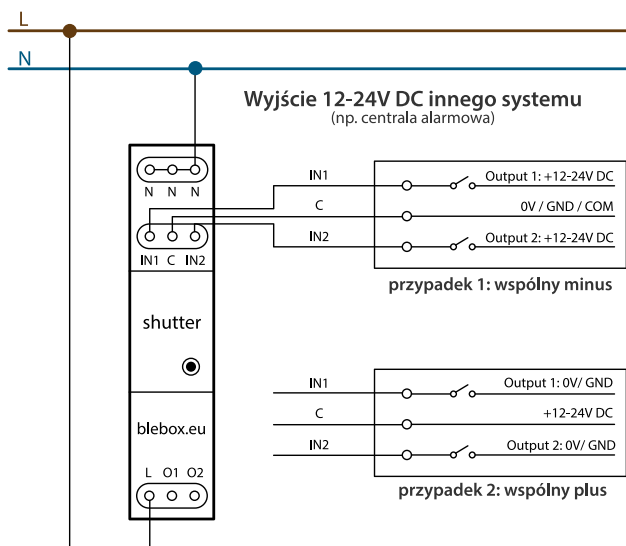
L
N

Wyjście 12-24V DC innego systemu
(np. centrala alarmowa)

N N N

IN1 C IN2

shutter

blebox.eu

L O1 O2

IN1
C
IN2

Output 1: +12-24V DC
0V / GND / COM
Output 2: +12-24V DC

przypadek 1: wspólny minus

IN1
C
IN2

Output 1: 0V/ GND
+12-24V DC
Output 2: 0V/ GND

przypadek 2: wspólny plus